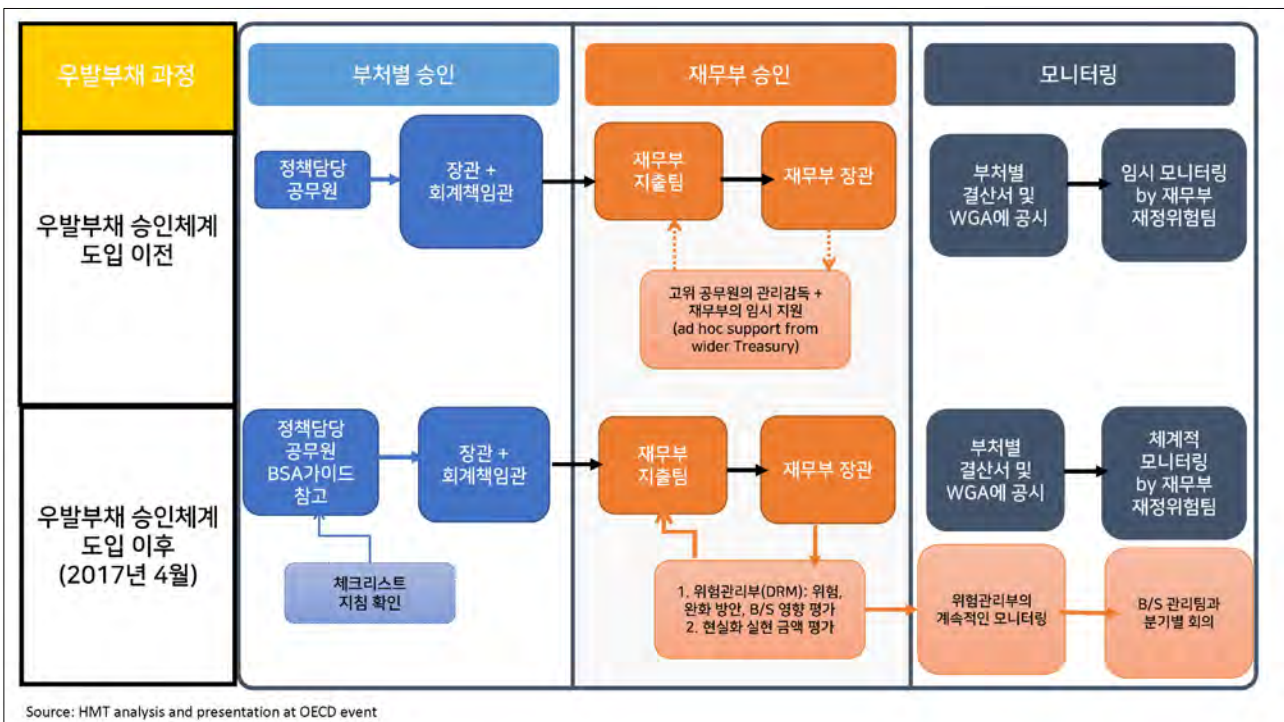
우발부채 과정

부처별 승인

재무부 승인

모니터링

우발부채 승인체계 도입 이전

정책담당 공무원

장관 + 회계책임관

재무부 지출팀

재무부 장관

고위 공무원의 관리감독 + 재무부의 임시 지원 (ad hoc support from wider Treasury)

부처별 결산서 및 WGA에 공시

임시 모니터링 by 재무부 재정위험팀

우발부채 승인체계 도입 이후 (2017년 4월)

정책담당 공무원 BSA가이드 참고

체크리스트 지침 확인

장관 + 회계책임관

재무부 지출팀

재무부 장관

1. 위험관리부(DRM): 위험, 완화 방안, B/S 영향 평가
2. 현실화 실현 금액 평가

부처별 결산서 및 WGA에 공시

체계적 모니터링 by 재무부 재정위험팀

위험관리부의 계속적인 모니터링

B/S 관리팀과 분기별 회의

Source: HMT analysis and presentation at OECD event